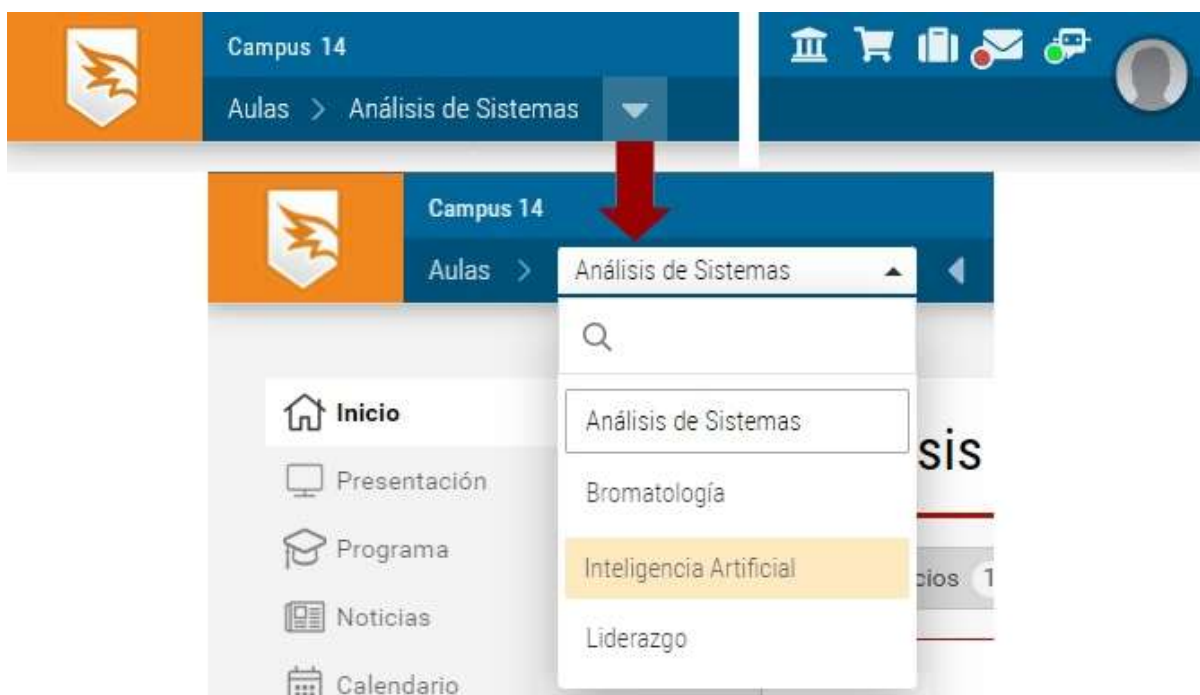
Campus 14

Aulas > Análisis de Sistemas

Campus 14

Aulas > Análisis de Sistemas

Análisis de Sistemas

Bromatología

Inteligencia Artificial

Liderazgo

Inicio

Presentación

Programa

Noticias

Calendario

sis

cios 1